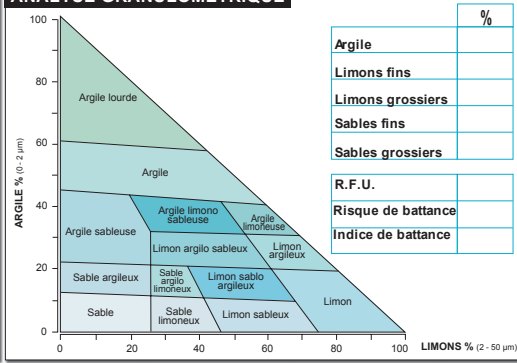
ANALYSE GRANULOMÉTRIQUE

100
80
60
40
20
0
ARGILE % (0 - 2 µm)

Argile lourde
Argile
Argile sableuse
Argile limono sableuse
Argile limoneuse
Limon argilo sableux
Limon argileux
Sable argileux
Sable argilo limoneux
Limon sablo argileux
Sable
Sable limoneux
Limon sableux
Limon

0 20 40 60 80 100
LIMONS % (2 - 50 µm)

| | % |
|---|---|
| Argile | |
| Limons fins | |
| Limons grossiers | |
| Sables fins | |
| Sables grossiers | |

| | |
|---|---|
| R.F.U. | |
| Risque de battance | |
| Indice de battance | |